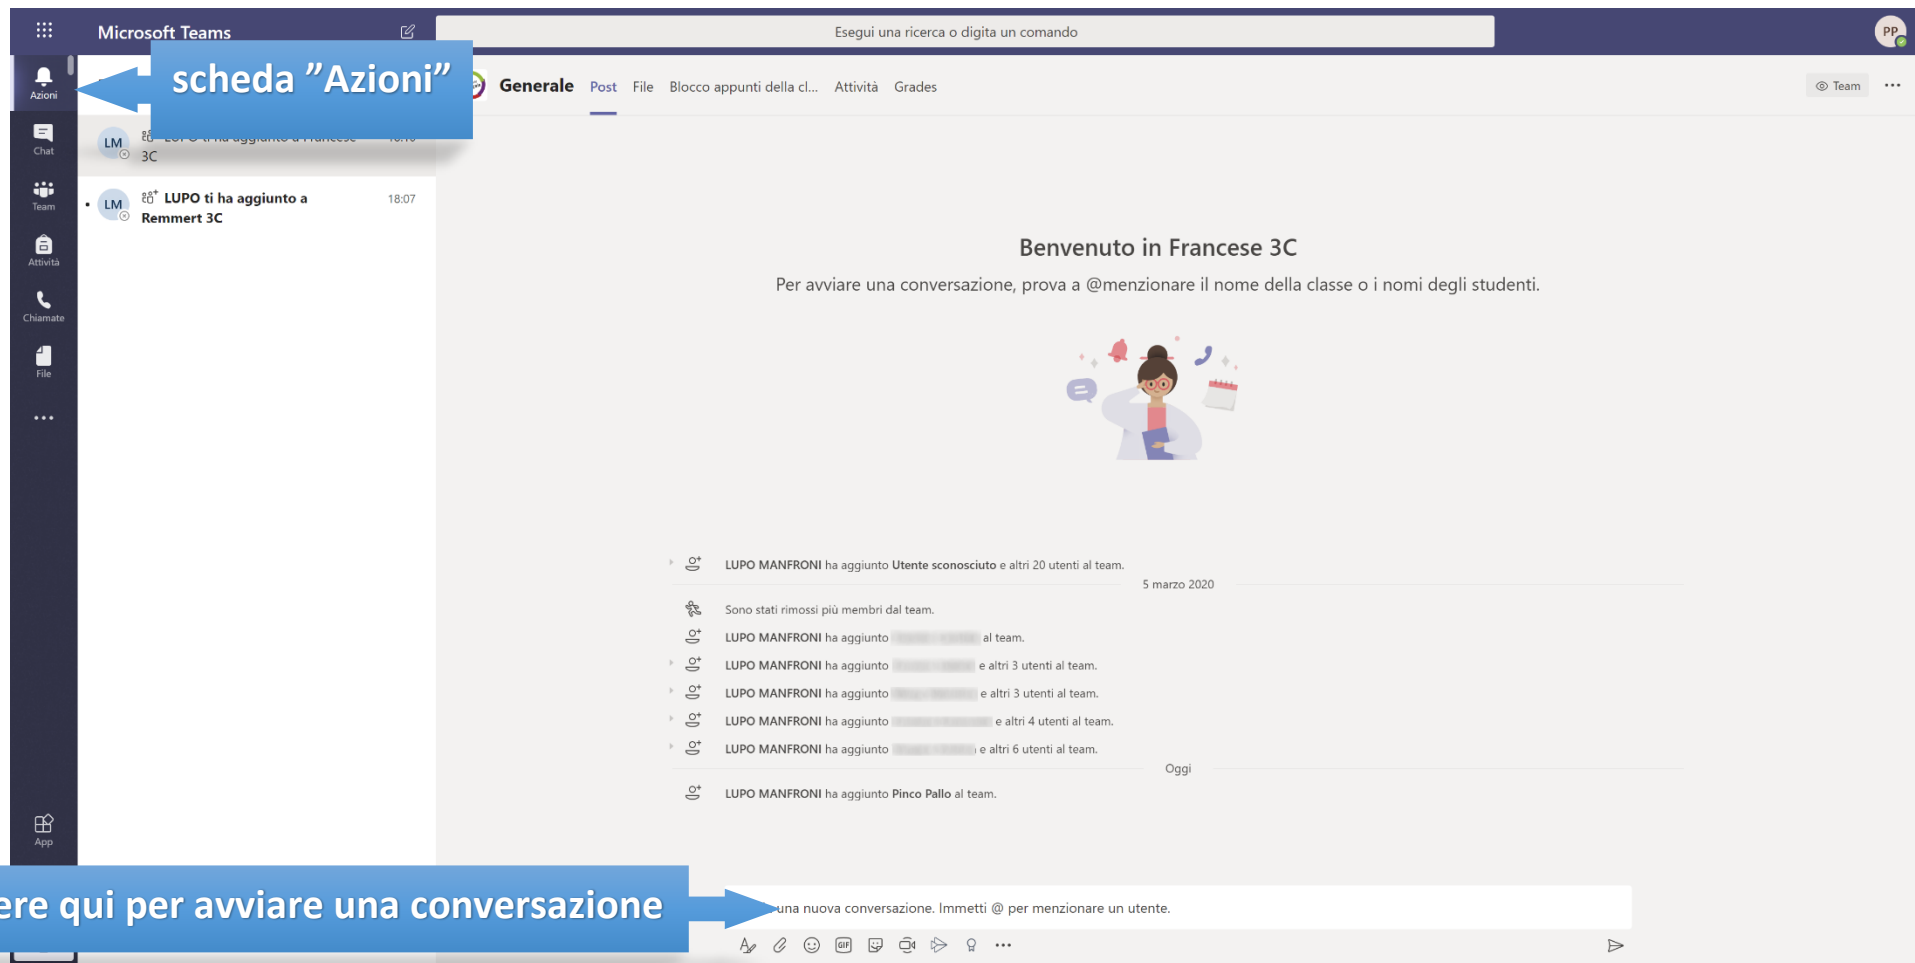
Microsoft Teams

Esegui una ricerca o digita un comando

PP

Azioni

Chat

Team

Attività

Chiamate

File

...

App

scheda "Azioni"

LM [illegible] 3C

LM LUPO ti ha aggiunto a Remmert 3C 18:07

Generale Post File Blocco appunti della cl... Attività Grades

Team ...

Benvenuto in Francese 3C

Per avviare una conversazione, prova a @menzionare il nome della classe o i nomi degli studenti.

LUPO MANFRONI ha aggiunto Utente sconosciuto e altri 20 utenti al team.

5 marzo 2020

Sono stati rimossi più membri dal team.

LUPO MANFRONI ha aggiunto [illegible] al team.

LUPO MANFRONI ha aggiunto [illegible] e altri 3 utenti al team.

LUPO MANFRONI ha aggiunto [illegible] e altri 3 utenti al team.

LUPO MANFRONI ha aggiunto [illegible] e altri 4 utenti al team.

LUPO MANFRONI ha aggiunto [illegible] e altri 6 utenti al team.

Oggi

LUPO MANFRONI ha aggiunto Pinco Pallo al team.

ere qui per avviare una conversazione

una nuova conversazione. Immetti @ per menzionare un utente.